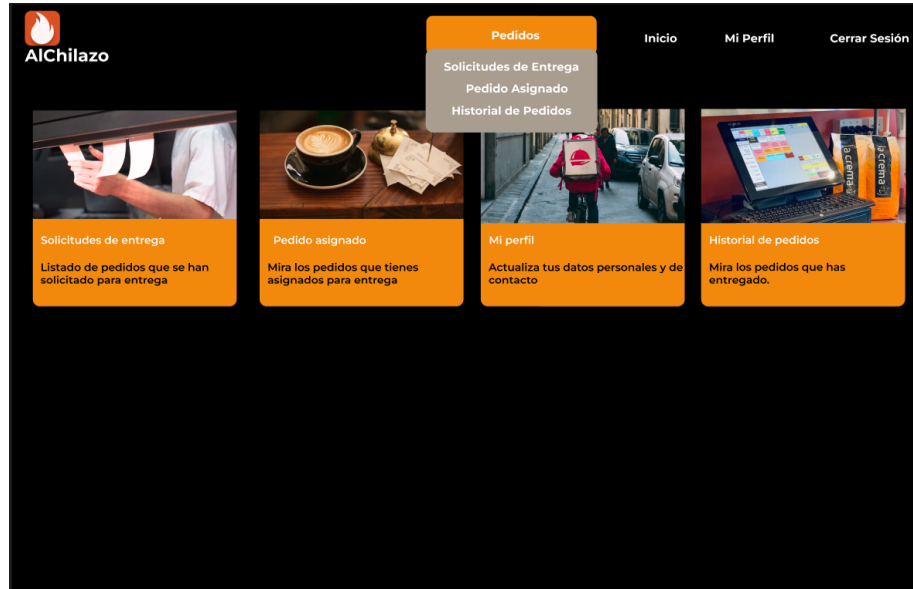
AlChilazo

Pedidos

Solicitudes de Entrega
Pedido Asignado
Historial de Pedidos

Inicio

Mi Perfil

Cerrar Sesión

la crema

la crema

Solicitudes de entrega

Listado de pedidos que se han solicitado para entrega

Pedido asignado

Mira los pedidos que tienes asignados para entrega

Mi perfil

Actualiza tus datos personales y de contacto

Historial de pedidos

Mira los pedidos que has entregado.